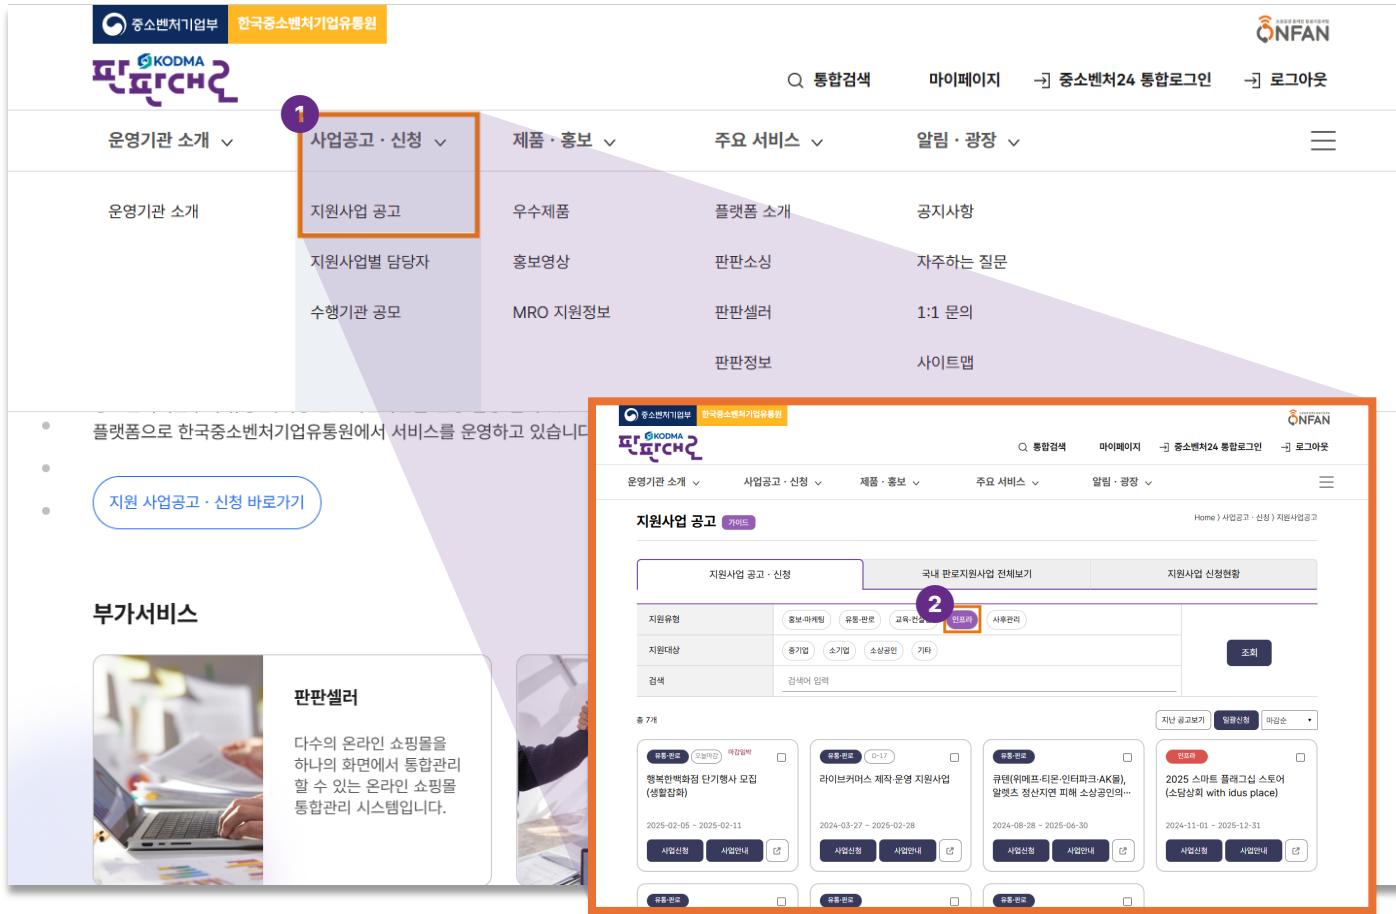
중소벤처기업부 한국중소벤처기업유통원

KODMA 판판대로

ONFAN

통합검색 마이페이지 중소벤처24 통합로그인 로그아웃

운영기관 소개 1 사업공고 · 신청 제품 · 홍보 주요 서비스 알림 · 광장

운영기관 소개

지원사업 공고
지원사업별 담당자
수행기관 공모

우수제품
홍보영상
MRO 지원정보

플랫폼 소개
판판소싱
판판셀러
판판정보

공지사항
자주하는 질문
1:1 문의
사이트맵

플랫폼으로 한국중소벤처기업유통원에서 서비스를 운영하고 있습니다

지원 사업공고 · 신청 바로가기

부가서비스

판판셀러

다수의 온라인 쇼핑몰을 하나의 화면에서 통합관리 할 수 있는 온라인 쇼핑몰 통합관리 시스템입니다.

중소벤처기업부 한국중소벤처기업유통원

KODMA 판판대로

ONFAN

통합검색 마이페이지 중소벤처24 통합로그인 로그아웃

운영기관 소개 사업공고 · 신청 제품 · 홍보 주요 서비스 알림 · 광장

지원사업 공고 가이드

Home 〉 사업공고 · 신청 〉 지원사업공고

지원사업 공고 · 신청 | 국내 판로지원사업 전체보기 | 지원사업 신청현황

지원유형 홍보·마케팅 유통·판로 교육·컨설팅 2 인프라 사후관리
지원대상 중기업 소기업 소상공인 기타
검색 검색어 입력

조회

총 7개

지난 공고보기 일괄신청 마감순

유통·판로 모집마감 마감임박
행복한백화점 단기행사 모집 (생활잡화)
2025-02-05 ~ 2025-02-11
사업신청 사업안내

유통·판로 D-17
라이브커머스 제작·운영 지원사업
2024-03-27 ~ 2025-02-28
사업신청 사업안내

유통·판로
큐텐(위메프·티몬·인터파크·AK몰), 알렛츠 정산지연 피해 소상공인의…
2024-08-28 ~ 2025-06-30
사업신청 사업안내

인프라
2025 스마트 플래그십 스토어 (소담상회 with idus place)
2024-11-01 ~ 2025-12-31
사업신청 사업안내

유통·판로
유통·판로
유통·판로